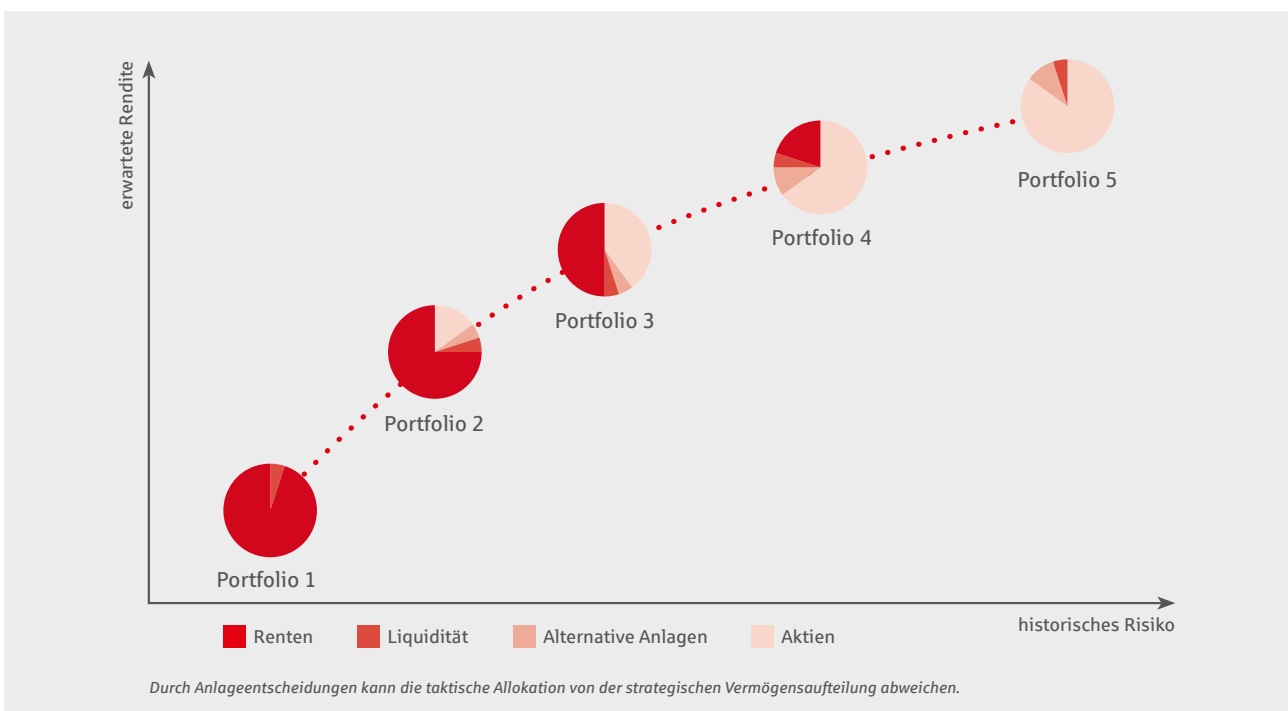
erwartete Rendite

Portfolio 5

Portfolio 4

Portfolio 3

Portfolio 2

Portfolio 1

historisches Risiko

Renten Liquidität Alternative Anlagen Aktien

Durch Anlageentscheidungen kann die taktische Allokation von der strategischen Vermögensaufteilung abweichen.